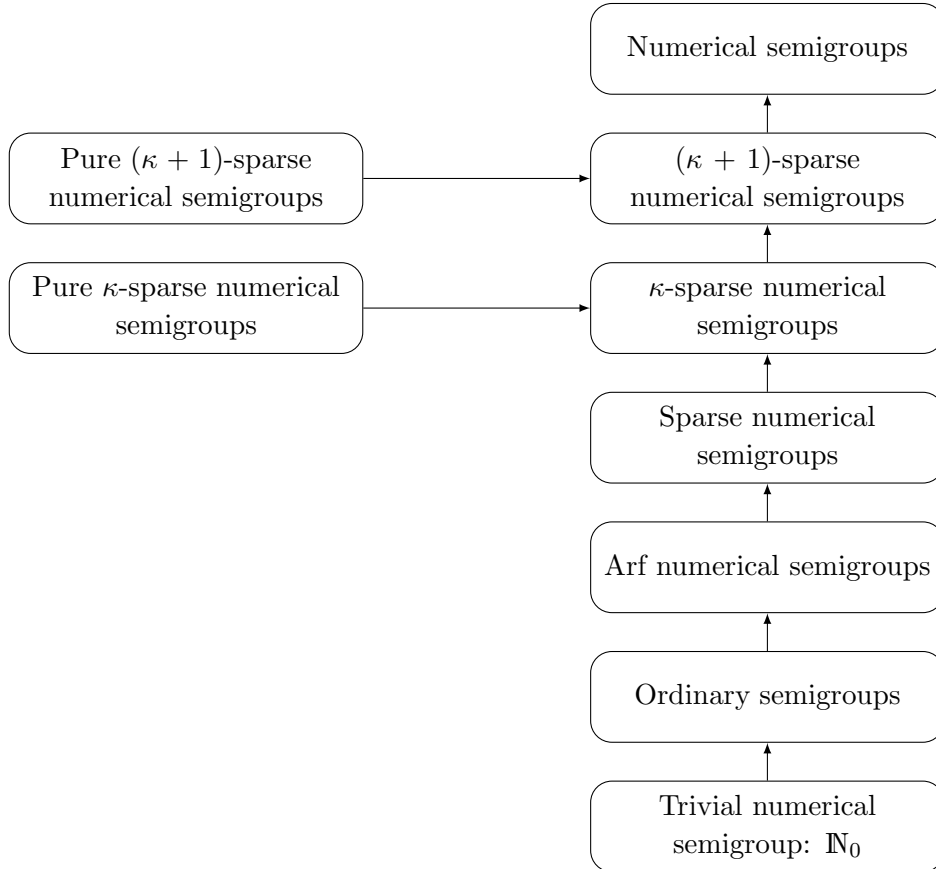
Numerical semigroups

Pure $(\kappa+1)$-sparse numerical semigroups

$(\kappa+1)$-sparse numerical semigroups

Pure $\kappa$-sparse numerical semigroups

$\kappa$-sparse numerical semigroups

Sparse numerical semigroups

Arf numerical semigroups

Ordinary semigroups

Trivial numerical semigroup: $\mathbb{N}_0$